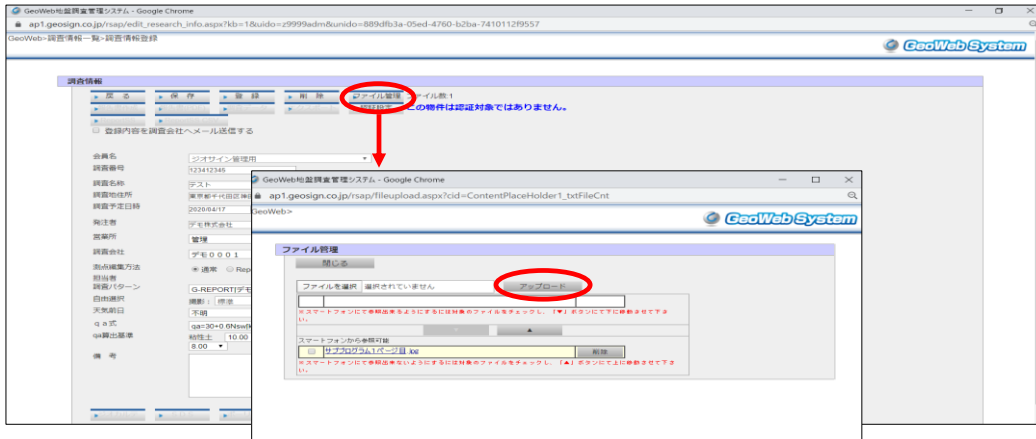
GeoWeb地盤調査管理システム - Google Chrome
ap1.geosign.co.jp/rsap/edit_research_info.aspx?kb=1&uido=z9999adm&unido=889dfb3a-05ed-4760-b2ba-7410112f9557
GeoWeb>調査情報一覧>調査情報登録
GeoWeb System

調査情報
戻る　保存　登録　削除　ファイル管理　ファイル数:1
この物件は認証対象ではありません。
登録内容を調査会社へメール送信する

会員名　ジオサイン管理用
調査番号　123412345
調査名称　テスト
調査地住所　東京都千代田区神田
調査予定日時　2020/04/17
発注者　デモ株式会社
営業所　管理
調査会社　デモ０００１
測点編集方法　通常　Rep
担当者
調査パターン　G-REPORT|デモ
自由選択　撮影：標準
天気前日　不明
qa式　qa=30+0.6Nsw
qa算出基準　精性土　10.00
8.00
備考

GeoWeb地盤調査管理システム - Google Chrome
ap1.geosign.co.jp/rsap/fileupload.aspx?cid=ContentPlaceHolder1_txtFileCnt
GeoWeb>
GeoWeb System

ファイル管理
閉じる
ファイルを選択　選択されていません　アップロード
※スマートフォンにて参照出来るようにするには対象のファイルをチェックし、［▼］ボタンにて下に移動させて下さい。
▼　▲
スマートフォンから参照可能
サブプログラム１ページ目.xxl　削除
※スマートフォンにて参照出来ないようにするには対象のファイルをチェックし、［▲］ボタンにて上に移動させて下さい。